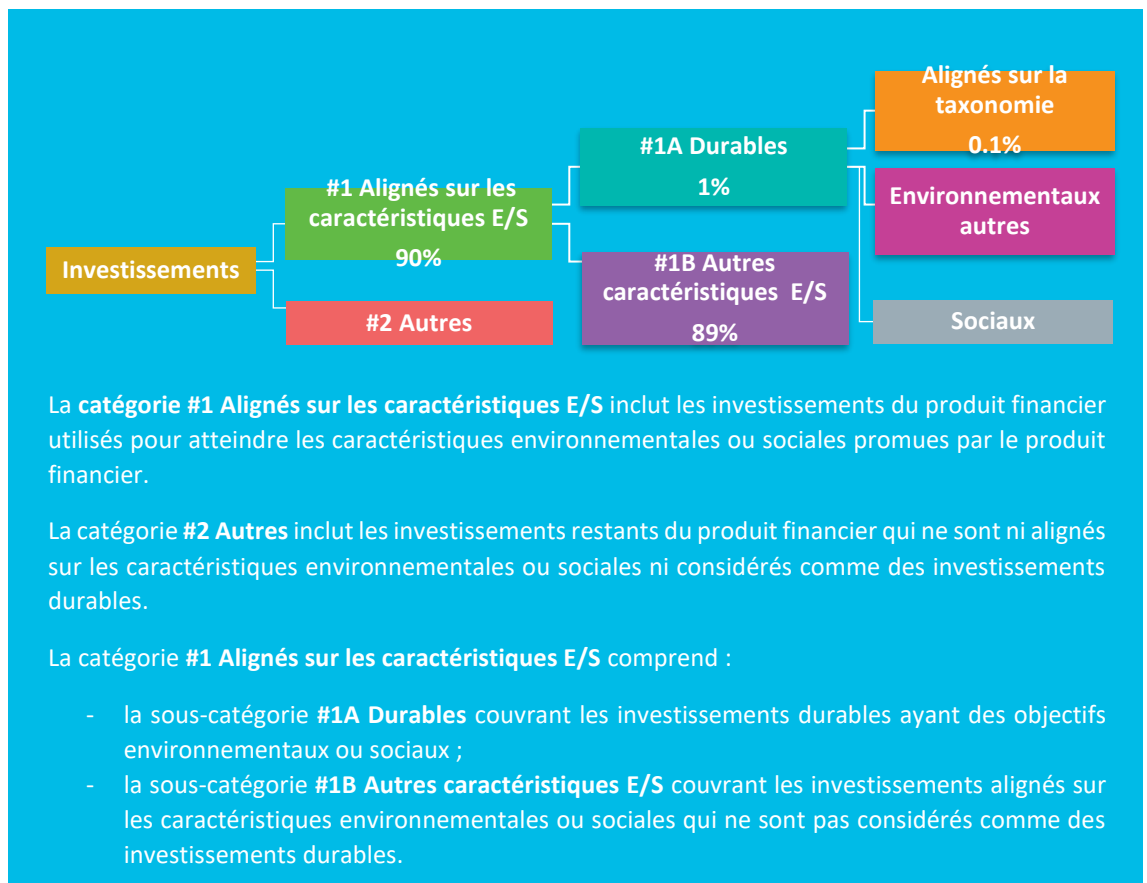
Investissements

#1 Alignés sur les caractéristiques E/S
90%

#2 Autres

#1A Durables
1%

#1B Autres caractéristiques E/S
89%

Alignés sur la taxonomie
0.1%

Environnementaux autres

Sociaux

La catégorie #1 Alignés sur les caractéristiques E/S inclut les investissements du produit financier utilisés pour atteindre les caractéristiques environnementales ou sociales promues par le produit financier.

La catégorie #2 Autres inclut les investissements restants du produit financier qui ne sont ni alignés sur les caractéristiques environnementales ou sociales ni considérés comme des investissements durables.

La catégorie #1 Alignés sur les caractéristiques E/S comprend :

- la sous-catégorie #1A Durables couvrant les investissements durables ayant des objectifs environnementaux ou sociaux ;
- la sous-catégorie #1B Autres caractéristiques E/S couvrant les investissements alignés sur les caractéristiques environnementales ou sociales qui ne sont pas considérés comme des investissements durables.